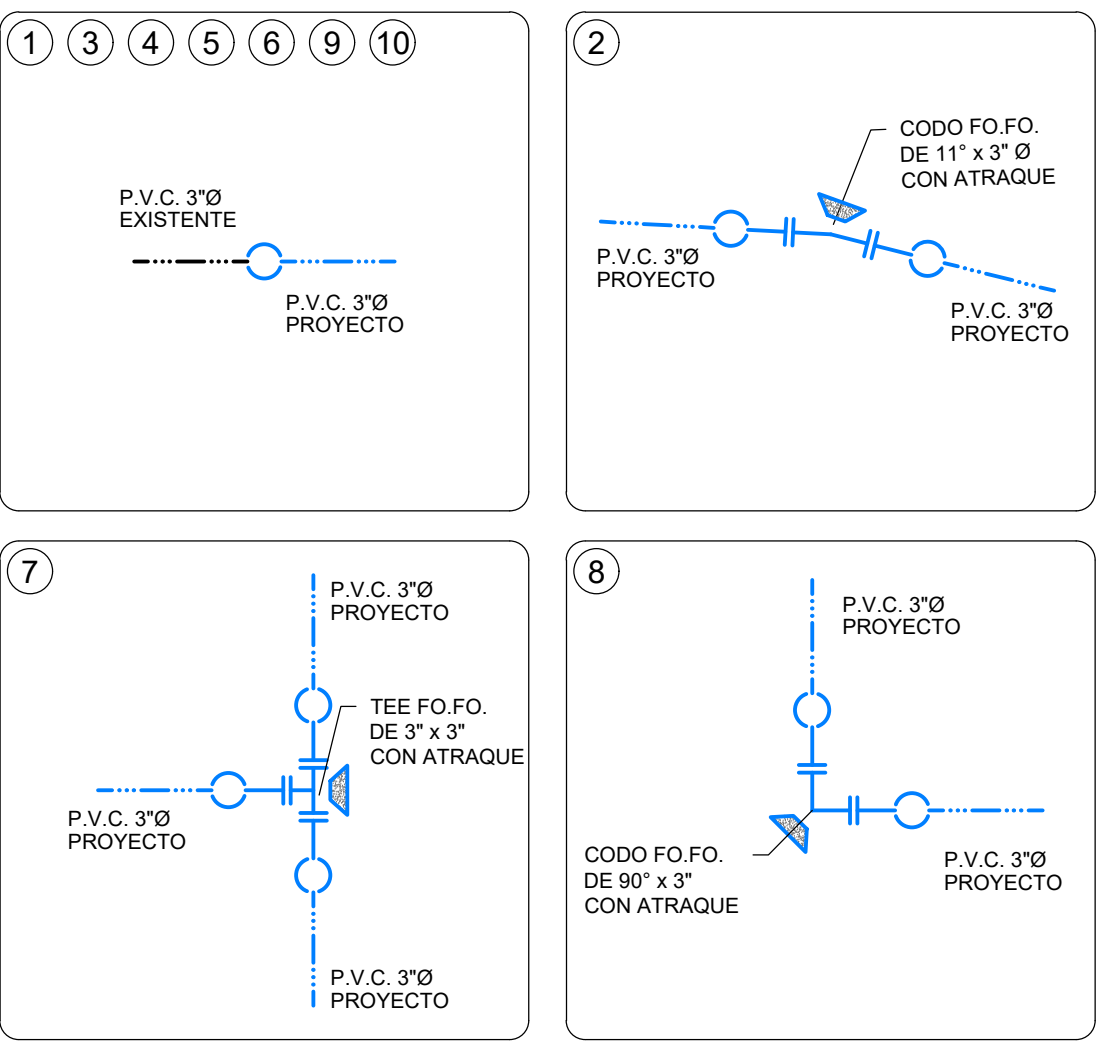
1 3 4 5 6 9 10

P.V.C. 3"Ø
EXISTENTE

P.V.C. 3"Ø
PROYECTO

2

CODO FO.FO.
DE 11° x 3" Ø
CON ATRAQUE

P.V.C. 3"Ø
PROYECTO

P.V.C. 3"Ø
PROYECTO

7

P.V.C. 3"Ø
PROYECTO

TEE FO.FO.
DE 3" x 3"
CON ATRAQUE

P.V.C. 3"Ø
PROYECTO

P.V.C. 3"Ø
PROYECTO

8

P.V.C. 3"Ø
PROYECTO

CODO FO.FO.
DE 90° x 3"
CON ATRAQUE

P.V.C. 3"Ø
PROYECTO